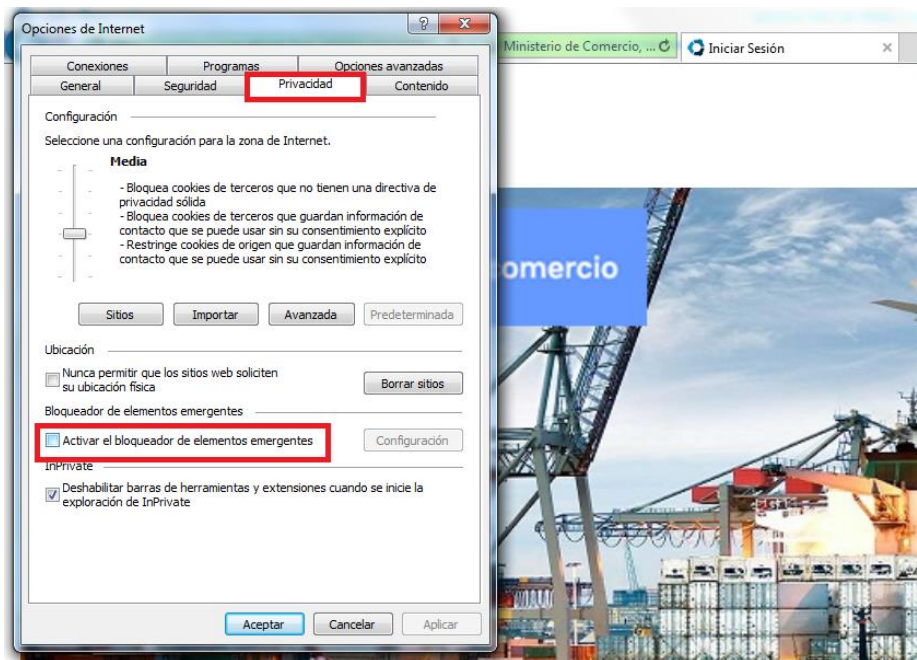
Opciones de Internet

Conexiones | Programas | Opciones avanzadas
General | Seguridad | Privacidad | Contenido

Configuración

Seleccione una configuración para la zona de Internet.

Media

- Bloquea cookies de terceros que no tienen una directiva de privacidad sólida
- Bloquea cookies de terceros que guardan información de contacto que se puede usar sin su consentimiento explícito
- Restringe cookies de origen que guardan información de contacto que se puede usar sin su consentimiento explícito

Sitios | Importar | Avanzada | Predeterminada

Ubicación

Nunca permitir que los sitios web soliciten su ubicación física

Borrar sitios

Bloqueador de elementos emergentes

Activar el bloqueador de elementos emergentes

Configuración

InPrivate

Deshabilitar barras de herramientas y extensiones cuando se inicie la exploración de InPrivate

Aceptar | Cancelar | Aplicar

Ministerio de Comercio, ... | Iniciar Sesión

omercio